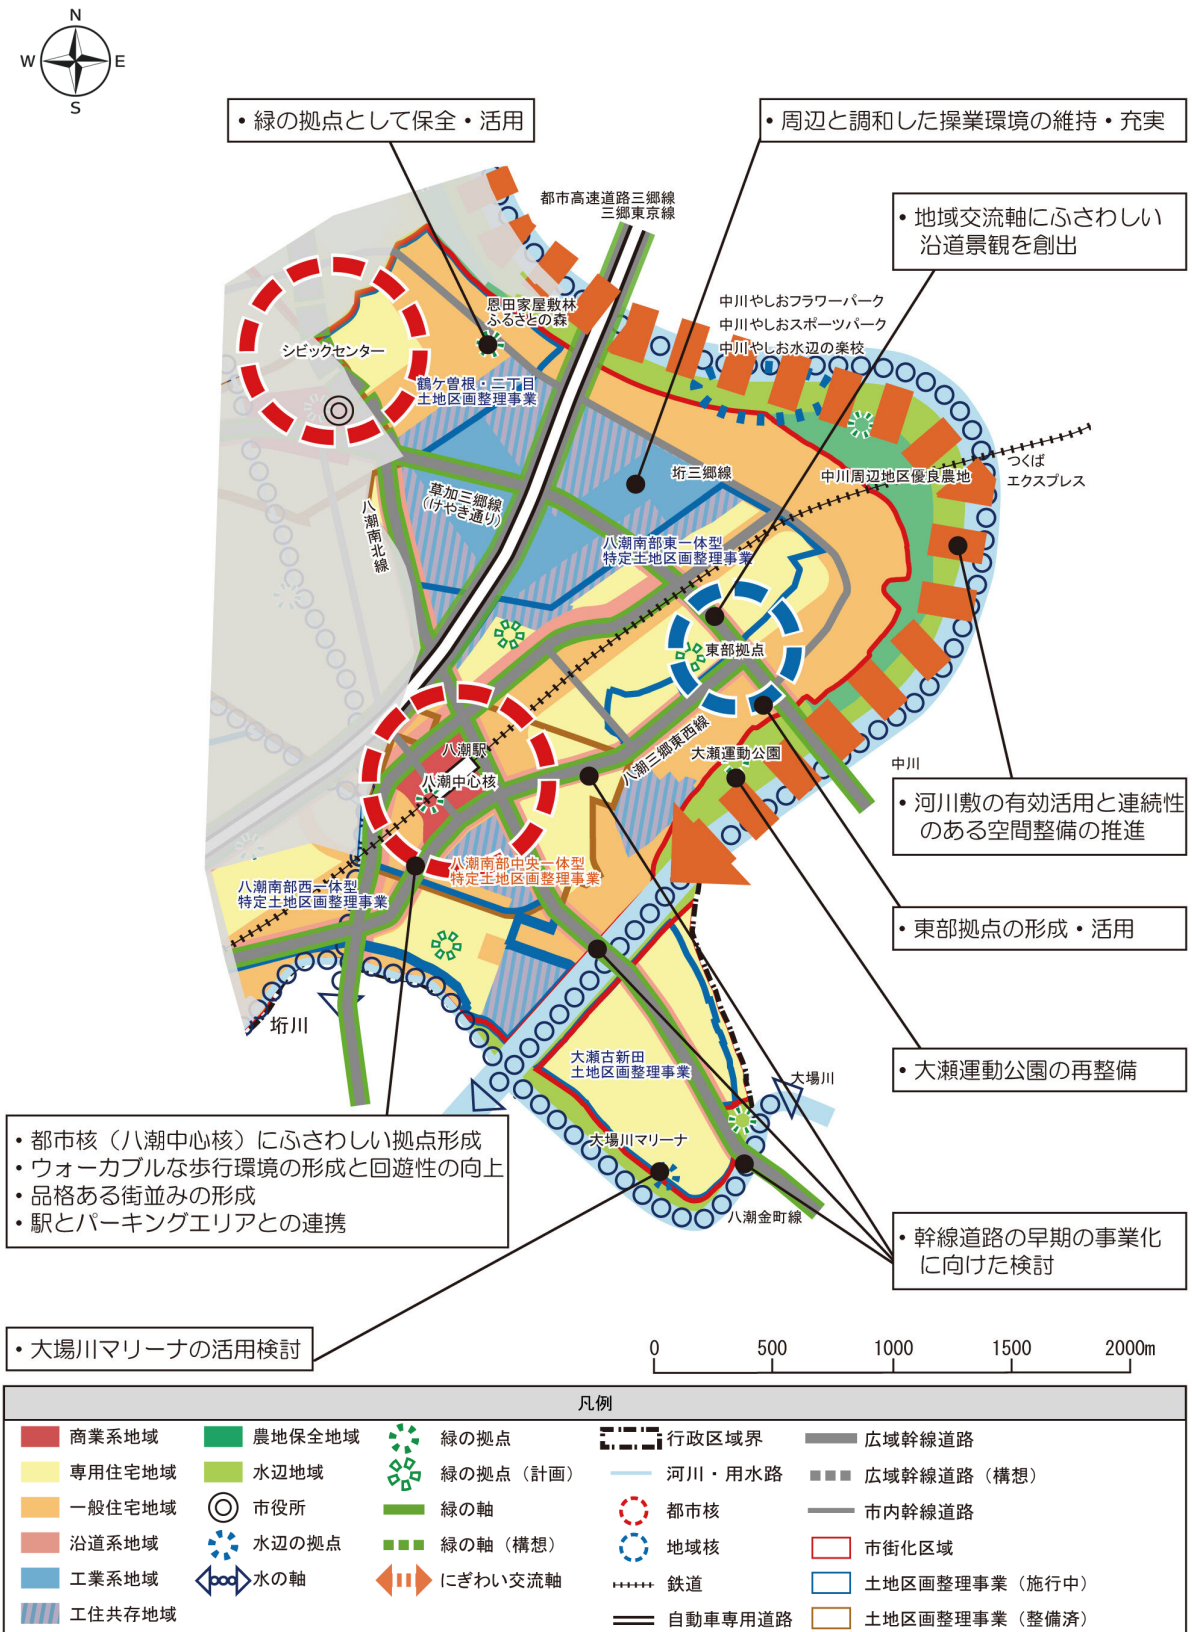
N
W
E
S

• 緑の拠点として保全・活用

• 周辺と調和した操業環境の維持・充実

• 地域交流軸にふさわしい沿道景観を創出

都市高速道路三郷線
三郷東京線

恩田家屋敷林
ふるさとの森

中川やしおフラワーパーク
中川やしおスポーツパーク
中川やしお水辺の楽校

シビックセンター

鶴ケ曽根・二丁目
土地区画整理事業

垳三郷線

中川周辺地区優良農地

つくば
エクスプレス

草加三郷線
(けやき通り)

八潮南北線

八潮南部東一体型
特定土地区画整理事業

東部拠点

八潮駅

八潮中心核

八潮三郷東西線

大瀬運動公園

中川

• 河川敷の有効活用と連続性のある空間整備の推進

八潮南部中央一体型
特定土地区画整理事業

八潮南部西一体型
特定土地区画整理事業

• 東部拠点の形成・活用

垳川

大瀬古新田
土地区画整理事業

大場川

• 大瀬運動公園の再整備

• 都市核（八潮中心核）にふさわしい拠点形成
• ウォーカブルな歩行環境の形成と回遊性の向上
• 品格ある街並みの形成
• 駅とパーキングエリアとの連携

大場川マリーナ

八潮金町線

• 幹線道路の早期の事業化に向けた検討

• 大場川マリーナの活用検討

0
500
1000
1500
2000m

凡例

| | | | | |
|---|---|---|---|---|
| 商業系地域 | 農地保全地域 | 緑の拠点 | 行政区域界 | 広域幹線道路 |
| 専用住宅地域 | 水辺地域 | 緑の拠点（計画） | 河川・用水路 | 広域幹線道路（構想） |
| 一般住宅地域 | 市役所 | 緑の軸 | 都市核 | 市内幹線道路 |
| 沿道系地域 | 水辺の拠点 | 緑の軸（構想） | 地域核 | 市街化区域 |
| 工業系地域 | 水の軸 | にぎわい交流軸 | 鉄道 | 土地区画整理事業（施行中） |
| 工住共存地域 | | | 自動車専用道路 | 土地区画整理事業（整備済） |